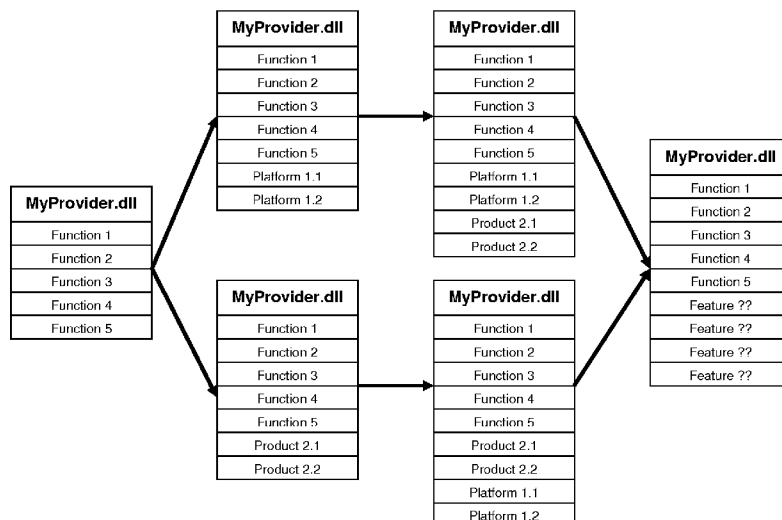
MyProvider.dll

| MyProvider.dll |
|---|
| Function 1 |
| Function 2 |
| Function 3 |
| Function 4 |
| Function 5 |

| MyProvider.dll |
|---|
| Function 1 |
| Function 2 |
| Function 3 |
| Function 4 |
| Function 5 |
| Platform 1.1 |
| Platform 1.2 |

| MyProvider.dll |
|---|
| Function 1 |
| Function 2 |
| Function 3 |
| Function 4 |
| Function 5 |
| Product 2.1 |
| Product 2.2 |

| MyProvider.dll |
|---|
| Function 1 |
| Function 2 |
| Function 3 |
| Function 4 |
| Function 5 |
| Platform 1.1 |
| Platform 1.2 |
| Product 2.1 |
| Product 2.2 |

| MyProvider.dll |
|---|
| Function 1 |
| Function 2 |
| Function 3 |
| Function 4 |
| Function 5 |
| Product 2.1 |
| Product 2.2 |
| Platform 1.1 |
| Platform 1.2 |

| MyProvider.dll |
|---|
| Function 1 |
| Function 2 |
| Function 3 |
| Function 4 |
| Function 5 |
| Feature ?? |
| Feature ?? |
| Feature ?? |
| Feature ?? |